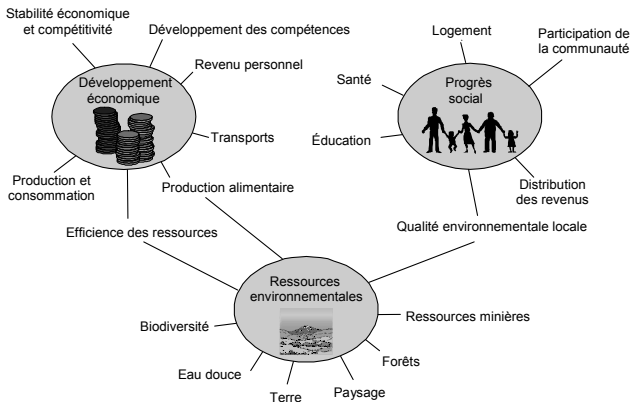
Stabilité économique et compétitivité

Développement des compétences

Revenu personnel

Développement économique

Transports

Production et consommation

Production alimentaire

Efficience des ressources

Logement

Participation de la communauté

Santé

Progrès social

Éducation

Distribution des revenus

Qualité environnementale locale

Ressources environnementales

Ressources minières

Biodiversité

Forêts

Eau douce

Terre

Paysage